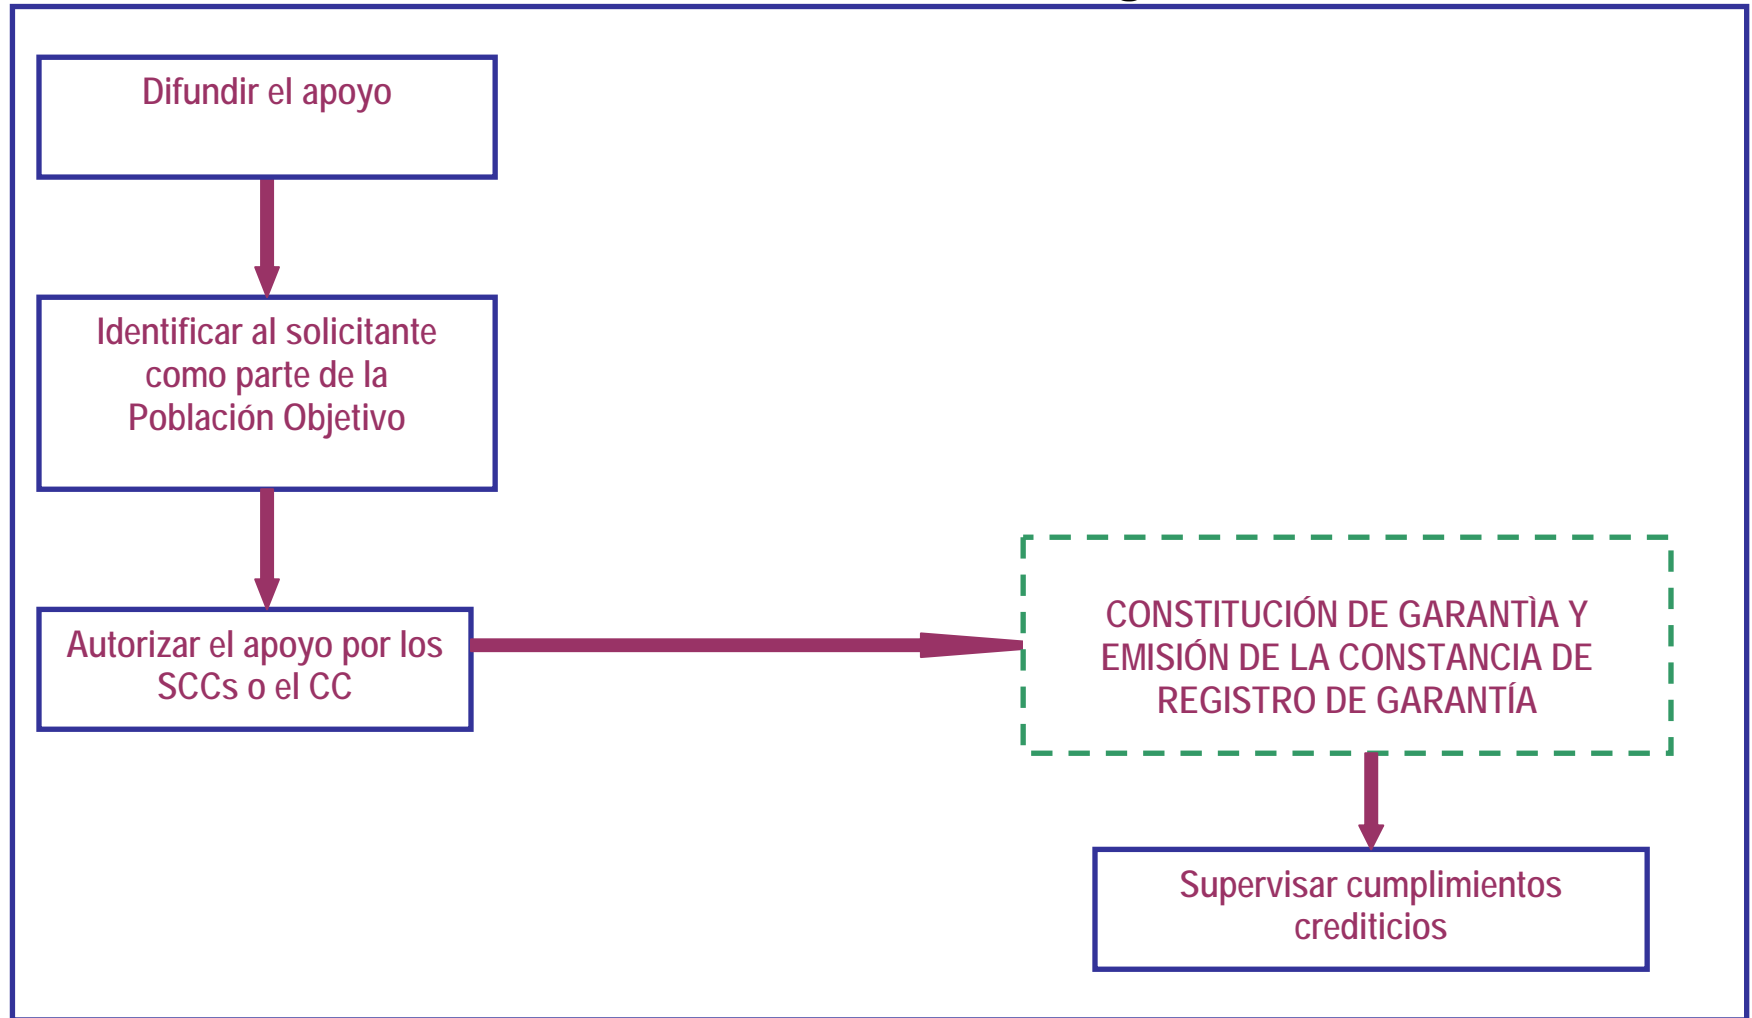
Difundir el apoyo

Identificar al solicitante como parte de la Población Objetivo

Autorizar el apoyo por los SCCs o el CC

CONSTITUCIÓN DE GARANTÌA Y EMISIÓN DE LA CONSTANCIA DE REGISTRO DE GARANTÍA

Supervisar cumplimientos crediticios